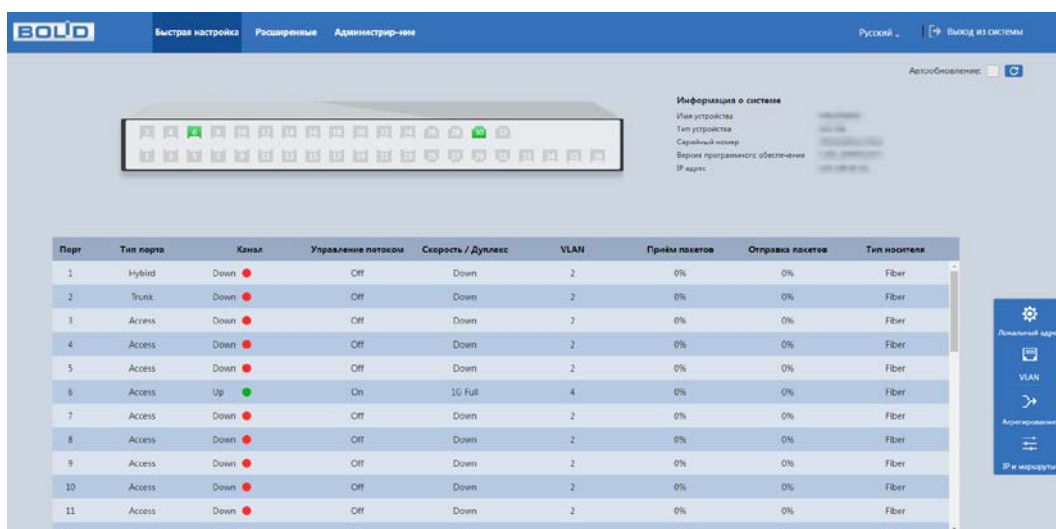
BOLID

Быстрая настройка Расширенные Администрир-ние

Русский | Выход из системы

Автообновление:

Информация о системе
Имя устройства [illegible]
Тип устройства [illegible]
Серийный номер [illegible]
Версия программного обеспечения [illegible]
IP адрес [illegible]

| Порт | Тип порта | Канал | Управление потоком | Скорость / Дуплекс | VLAN | Приём пакетов | Отправка пакетов | Тип носителя |
|---|---|---|---|---|---|---|---|---|
| 1 | Hybird | Down | Off | Down | 2 | 0% | 0% | Fiber |
| 2 | Trunk | Down | Off | Down | 2 | 0% | 0% | Fiber |
| 3 | Access | Down | Off | Down | 2 | 0% | 0% | Fiber |
| 4 | Access | Down | Off | Down | 2 | 0% | 0% | Fiber |
| 5 | Access | Down | Off | Down | 2 | 0% | 0% | Fiber |
| 6 | Access | Up | On | 1G Full | 4 | 0% | 0% | Fiber |
| 7 | Access | Down | Off | Down | 2 | 0% | 0% | Fiber |
| 8 | Access | Down | Off | Down | 2 | 0% | 0% | Fiber |
| 9 | Access | Down | Off | Down | 2 | 0% | 0% | Fiber |
| 10 | Access | Down | Off | Down | 2 | 0% | 0% | Fiber |
| 11 | Access | Down | Off | Down | 2 | 0% | 0% | Fiber |

Локальный адр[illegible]
VLAN
Агрегирование
IP и маршруты